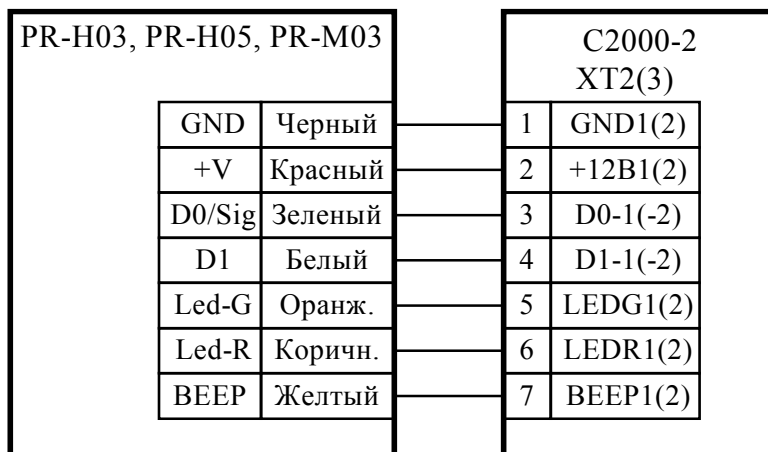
PR-H03, PR-H05, PR-M03

| GND | Черный |
|---|---|
| +V | Красный |
| D0/Sig | Зеленый |
| D1 | Белый |
| Led-G | Оранж. |
| Led-R | Коричн. |
| BEEP | Желтый |

C2000-2
XT2(3)

| 1 | GND1(2) |
|---|---|
| 2 | +12B1(2) |
| 3 | D0-1(-2) |
| 4 | D1-1(-2) |
| 5 | LEDG1(2) |
| 6 | LEDR1(2) |
| 7 | BEEP1(2) |